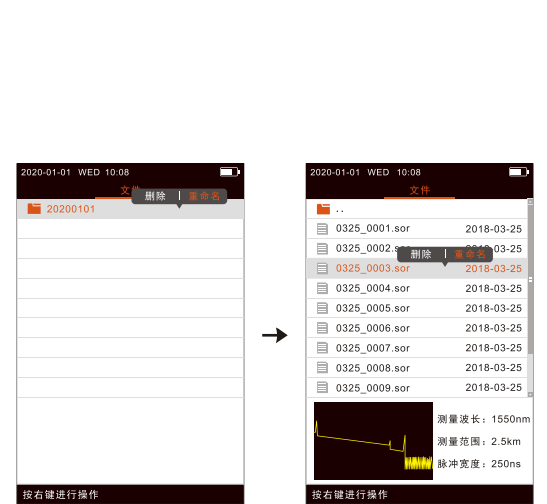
2020-01-01 WED 10:08

文

删除 | 重命名

20200101

按右键进行操作

2020-01-01 WED 10:08

文件

..

0325_0001.sor 2018-03-25

0325_0002.s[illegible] 20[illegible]-25

删除 | 重命名

0325_0003.sor 2018-03-25

0325_0004.sor 2018-03-25

0325_0005.sor 2018-03-25

0325_0006.sor 2018-03-25

0325_0007.sor 2018-03-25

0325_0008.sor 2018-03-25

0325_0009.sor 2018-03-25

测量波长：1550nm

测量范围：2.5km

脉冲宽度：250ns

按右键进行操作